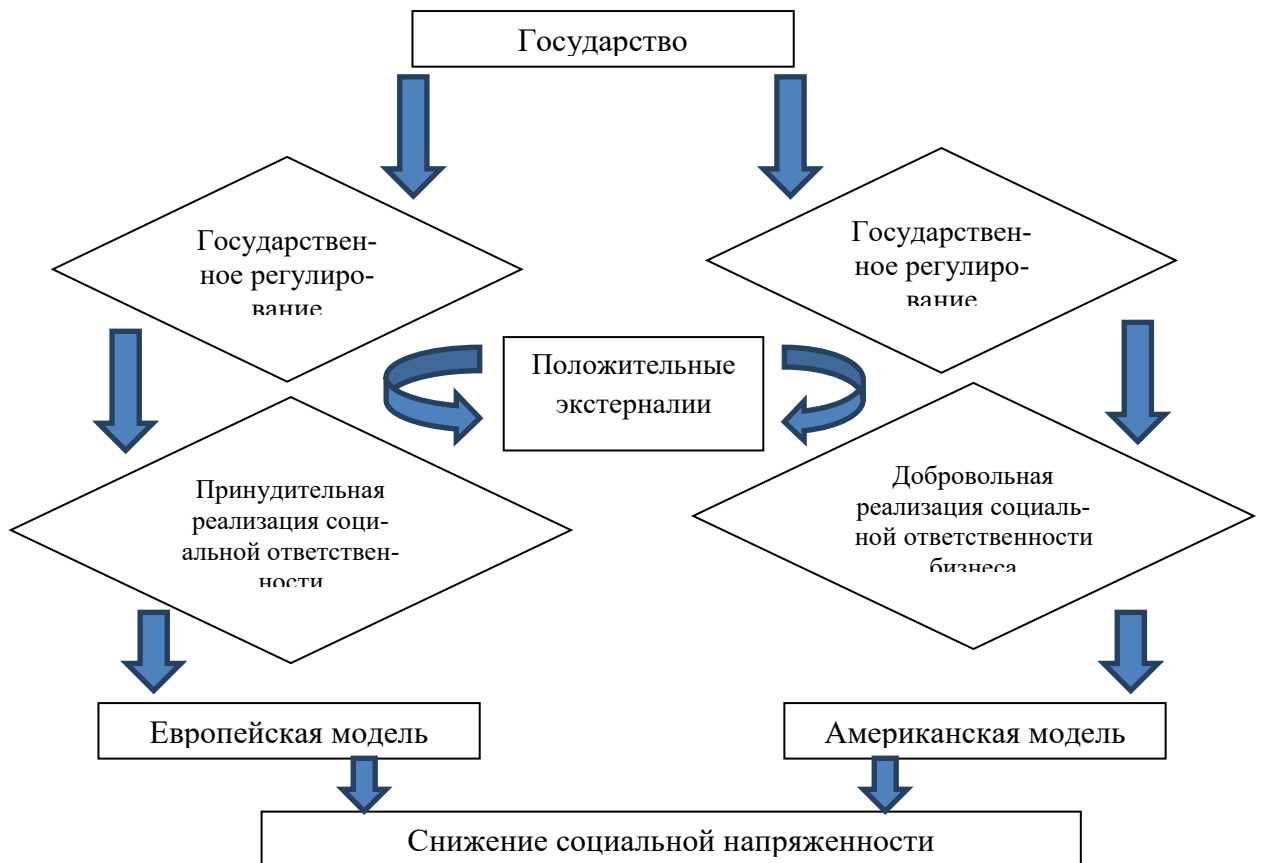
Государство

Государственное регулирование

Государственное регулирование

Положительные экстерналии

Принудительная реализация социальной ответственности

Добровольная реализация социальной ответственности бизнеса

Европейская модель

Американская модель

Снижение социальной напряженности